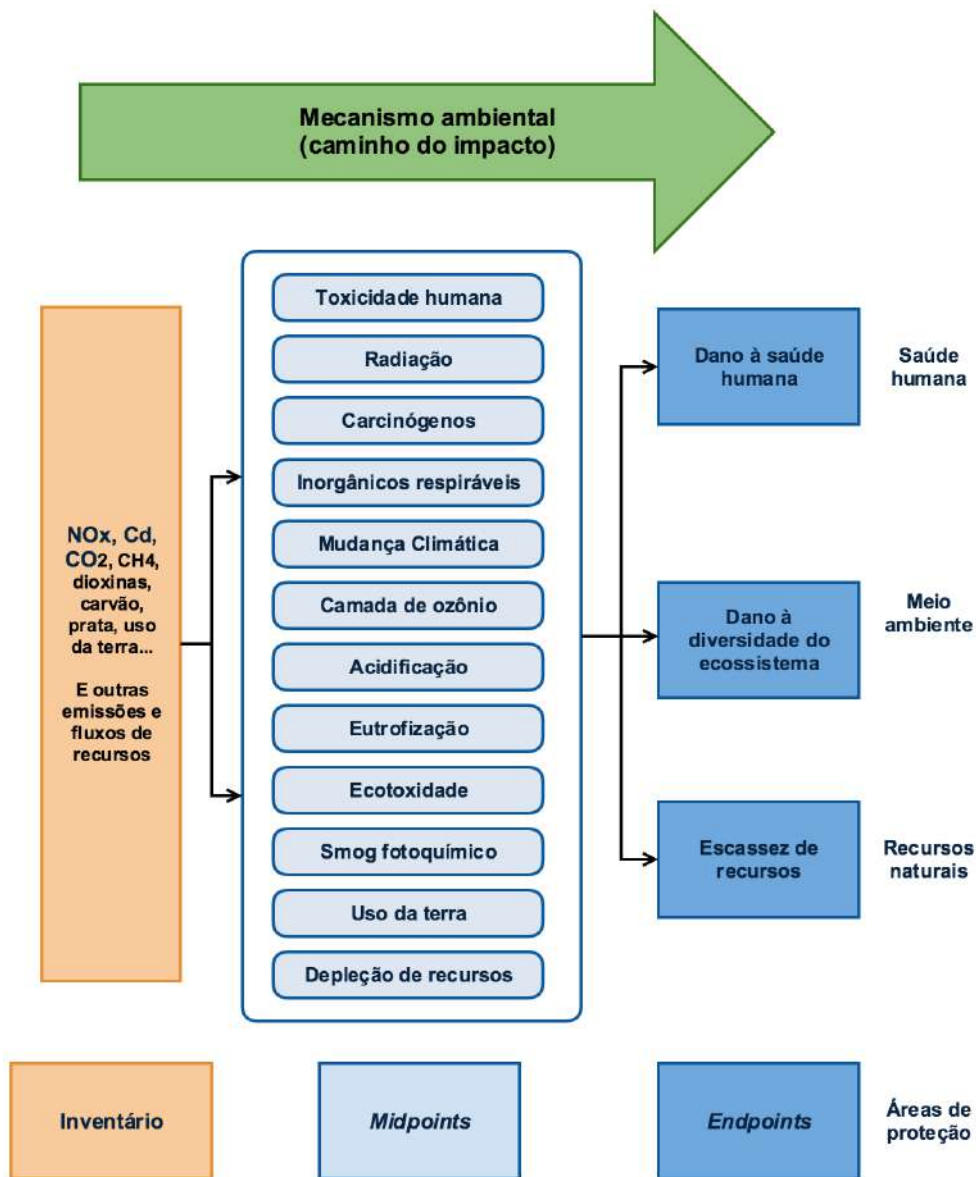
Mecanismo ambiental
(caminho do impacto)

NOx, Cd, CO2, CH4, dioxinas, carvão, prata, uso da terra...

E outras emissões e fluxos de recursos

Toxicidade humana

Radiação

Carcinógenos

Inorgânicos respiráveis

Mudança Climática

Camada de ozônio

Acidificação

Eutrofização

Ecotoxidade

Smog fotoquímico

Uso da terra

Depleção de recursos

Dano à saúde humana

Saúde humana

Dano à diversidade do ecossistema

Meio ambiente

Escassez de recursos

Recursos naturais

Inventário

Midpoints

Endpoints

Áreas de proteção